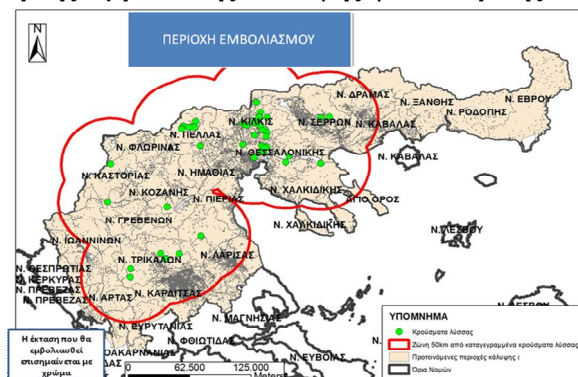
ΠΕΡΙΟΧΗ ΕΜΒΟΛΙΑΣΜΟΥ

N

Ν. ΔΡΑΜΑΣ
Ν. ΞΑΝΘΗΣ
Ν. ΡΟΔΟΠΗΣ
Ν. ΕΒΡΟΥ
Ν. ΚΙΛΚΙΣ
Ν. ΣΕΡΡΩΝ
Ν. ΚΑΒΑΛΑΣ
Ν. ΠΕΛΛΑΣ
Ν. ΦΛΩΡΙΝΑΣ
Ν. ΘΕΣΣΑΛΟΝΙΚΗΣ
Ν. ΚΑΒΑΛΑΣ
Ν. ΗΜΑΘΙΑΣ
Ν. ΚΑΣΤΟΡΙΑΣ
Ν. ΧΑΛΚΙΔΙΚΗΣ
Ν. ΚΟΖΑΝΗΣ
Ν. ΠΙΕΡΙΑΣ
ΑΓΙΟ ΟΡΟΣ
Ν. ΓΡΕΒΕΝΩΝ
Ν. ΧΑΛΚΙΔΙΚΗΣ
Ν. ΙΩΑΝΝΙΝΩΝ
Ν. ΛΕΣΒΟΥ
Ν. ΤΡΙΚΑΛΩΝ
Ν. ΛΑΡΙΣΑΣ
Ν. ΘΕΣΠΡΩΤΙΑΣ
Ν. ΚΕΡΚΥΡΑΣ
Ν. ΠΡΕΒΕΖΑΣ
Ν. ΠΡΕΒΕΖΑΣ
Ν. ΑΡΤΑΣ
Ν. ΚΑΡΔΙΤΣΑΣ
Ν. ΕΥΡΥΤΑΝΙΑΣ
Ν. ΜΑΓΝΗΣΙΑΣ
Ν. ΦΘΙΩΤΙΔΑΣ
ΑΚΑΡΝΑΝΙΑΣ
Ν. ΕΥΒΟΙΑΣ

Η έκταση που θα εμβολιασθεί επισημαίνεται με χρώμα

0 62.500 125.000 Meters

ΥΠΟΜΝΗΜΑ
Κρούσματα λύσσας
Ζώνη 50km από καταγεγραμμένα κρούσματα λύσσας
Προτεινόμενες περιοχές κάλυψης
Όρια Νομών